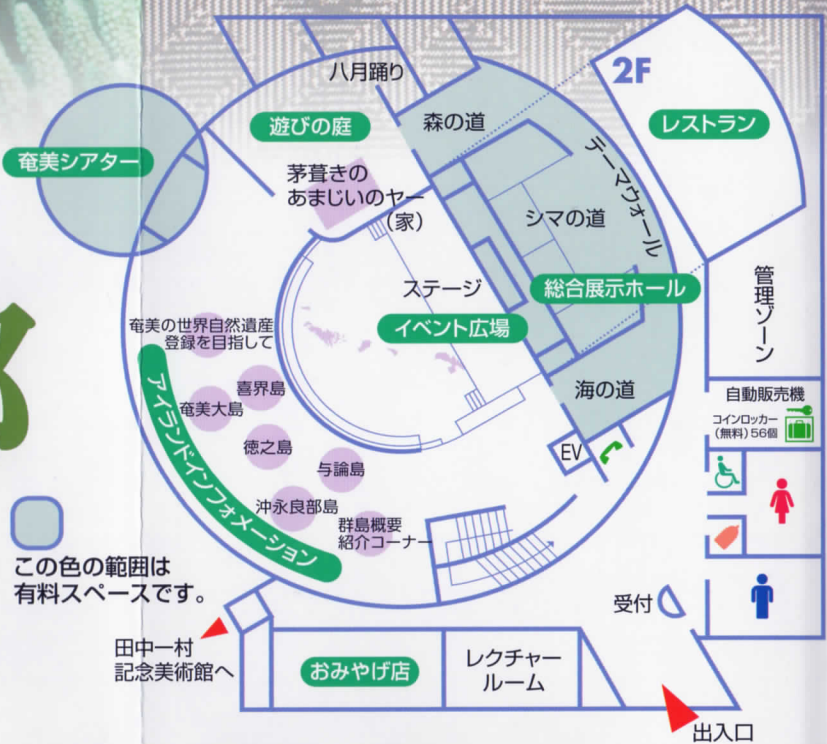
八月踊り

2F

遊びの庭

森の道

レストラン

奄美シアター

茅葺きの
あまじいのヤー
（家）

テーマウォール

シマの道

管理ゾーン

ステージ

総合展示ホール

奄美の世界自然遺産
登録を目指して

イベント広場

海の道

アイランドインフォメーション

喜界島

自動販売機

奄美大島

コインロッカー
（無料）56個

徳之島

EV

与論島

沖永良部島

群島概要
紹介コーナー

この色の範囲は
有料スペースです。

受付

田中一村
記念美術館へ

おみやげ店

レクチャー
ルーム

出入口